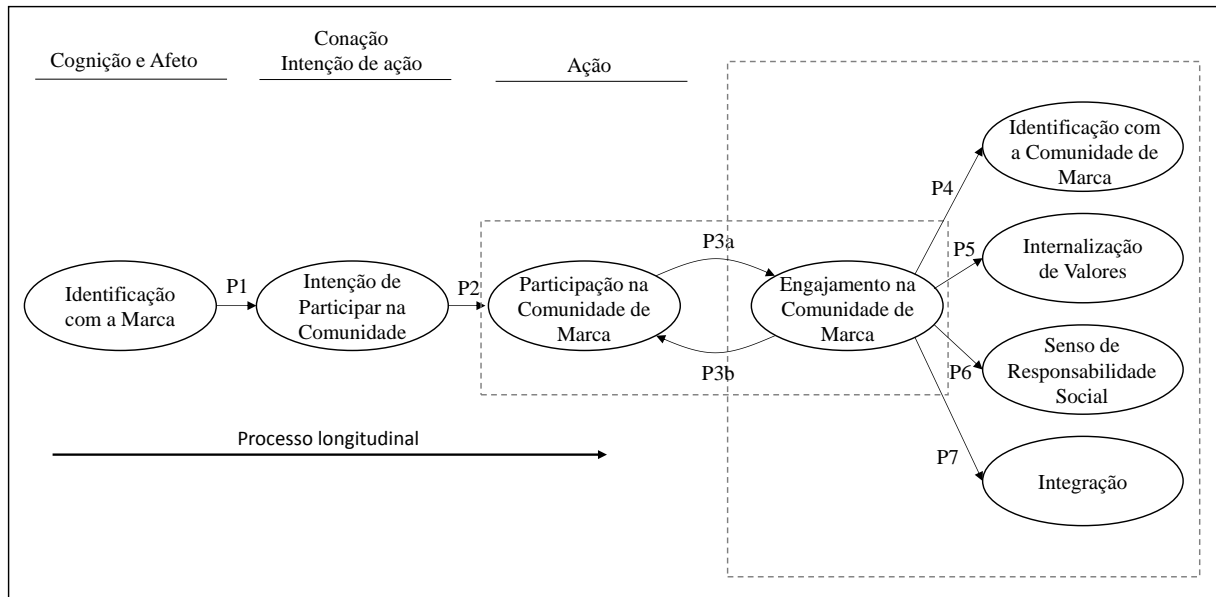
Cognição e Afeto

Conação
Intenção de ação

Ação

Identificação com a Marca

P1

Intenção de Participar na Comunidade

P2

Participação na Comunidade de Marca

P3a

P3b

Engajamento na Comunidade de Marca

P4

Identificação com a Comunidade de Marca

P5

Internalização de Valores

P6

Senso de Responsabilidade Social

P7

Integração

Processo longitudinal